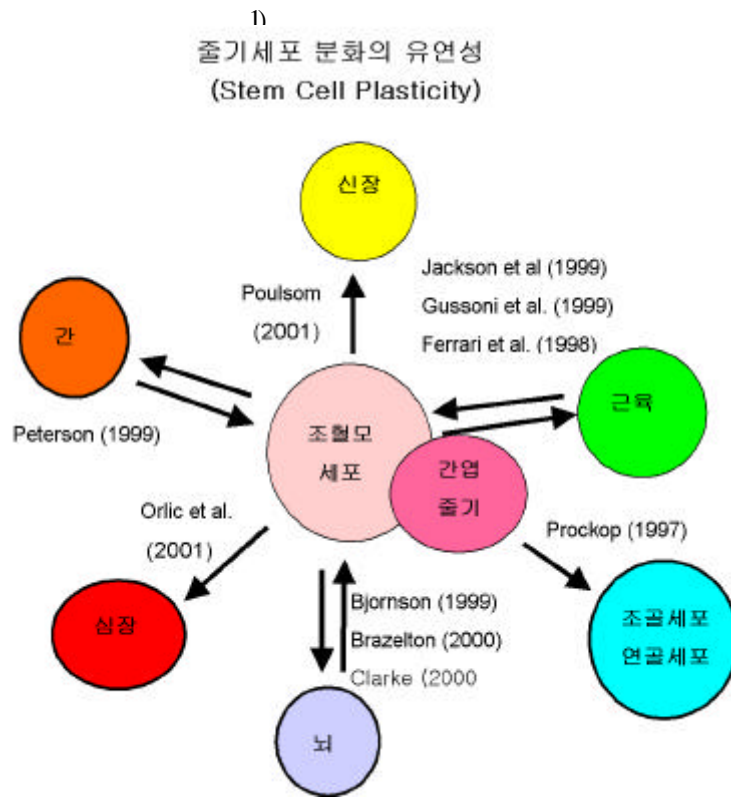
1)
줄기세포 분화의 유연성
(Stem Cell Plasticity)

신장

Poulsom
(2001)

Jackson et al (1999)
Gussoni et al. (1999)
Ferrari et al. (1998)

간

Peterson (1999)

조혈모
세포

간엽
줄기

근육

Orlic et al.
(2001)

Prockop (1997)

심장

Bjornson (1999)
Brazelton (2000)
Clarke (2000

조골세포
연골세포

뇌